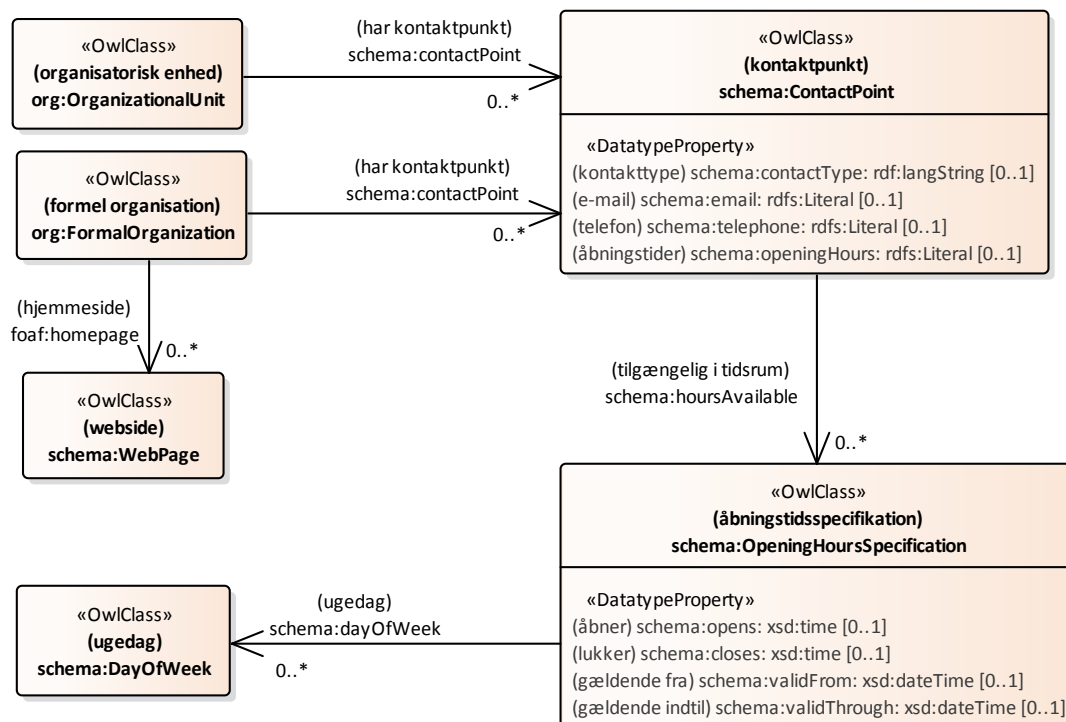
«OwlClass»
(organisatorisk enhed)
org:OrganizationalUnit

(har kontaktpunkt)
schema:contactPoint
0..*

«OwlClass»
(kontaktpunkt)
schema:ContactPoint

«DatatypeProperty»
(kontakttype) schema:contactType: rdf:langString [0..1]
(e-mail) schema:email: rdfs:Literal [0..1]
(telefon) schema:telephone: rdfs:Literal [0..1]
(åbningstider) schema:openingHours: rdfs:Literal [0..1]

«OwlClass»
(formel organisation)
org:FormalOrganization

(har kontaktpunkt)
schema:contactPoint
0..*

(hjemmeside)
foaf:homepage
0..*

«OwlClass»
(webside)
schema:WebPage

(tilgængelig i tidsrum)
schema:hoursAvailable
0..*

«OwlClass»
(åbningstidsspecifikation)
schema:OpeningHoursSpecification

«DatatypeProperty»
(åbner) schema:opens: xsd:time [0..1]
(lukker) schema:closes: xsd:time [0..1]
(gældende fra) schema:validFrom: xsd:dateTime [0..1]
(gældende indtil) schema:validThrough: xsd:dateTime [0..1]

«OwlClass»
(ugedag)
schema:DayOfWeek

(ugedag)
schema:dayOfWeek
0..*